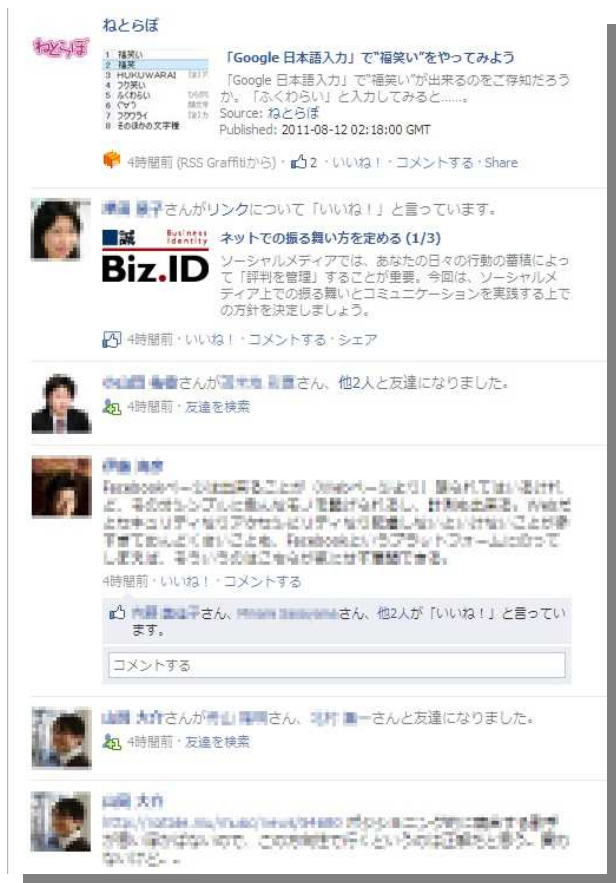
ねとらぼ

ねとらぼ

1 福笑い
2 福笑
3 HUKUWARAI
4 フク笑い
5 ふくわらい
6 ぐ"ゃ)
7 フクワライ
8 そのほかの文字種

「Google 日本語入力」で"福笑い"をやってみよう

「Google 日本語入力」で"福笑い"が出来るのをご存知だろうか。「ふくわらい」と入力してみると……。
Source: ねとらぼ
Published: 2011-08-12 02:18:00 GMT

4時間前 (RSS Graffitiから) · 2 · いいね！ · コメントする · Share

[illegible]さんがリンクについて「いいね！」と言っています。

誠 Business Identity
Biz.ID

ネットでの振る舞い方を定める (1/3)

ソーシャルメディアでは、あなたの日々の行動の蓄積によって「評判を管理」することが重要。今回は、ソーシャルメディア上での振る舞いとコミュニケーションを実践する上での方針を決定しましょう。

4時間前 · いいね！ · コメントする · シェア

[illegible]さんが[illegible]さん、他2人と友達になりました。
4時間前 · 友達を検索

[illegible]
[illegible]
4時間前 · いいね！ · コメントする

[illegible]さん、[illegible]さん、他2人が「いいね！」と言っています。

コメントする

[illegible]さんが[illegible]さん、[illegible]さんと友達になりました。
4時間前 · 友達を検索

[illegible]
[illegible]